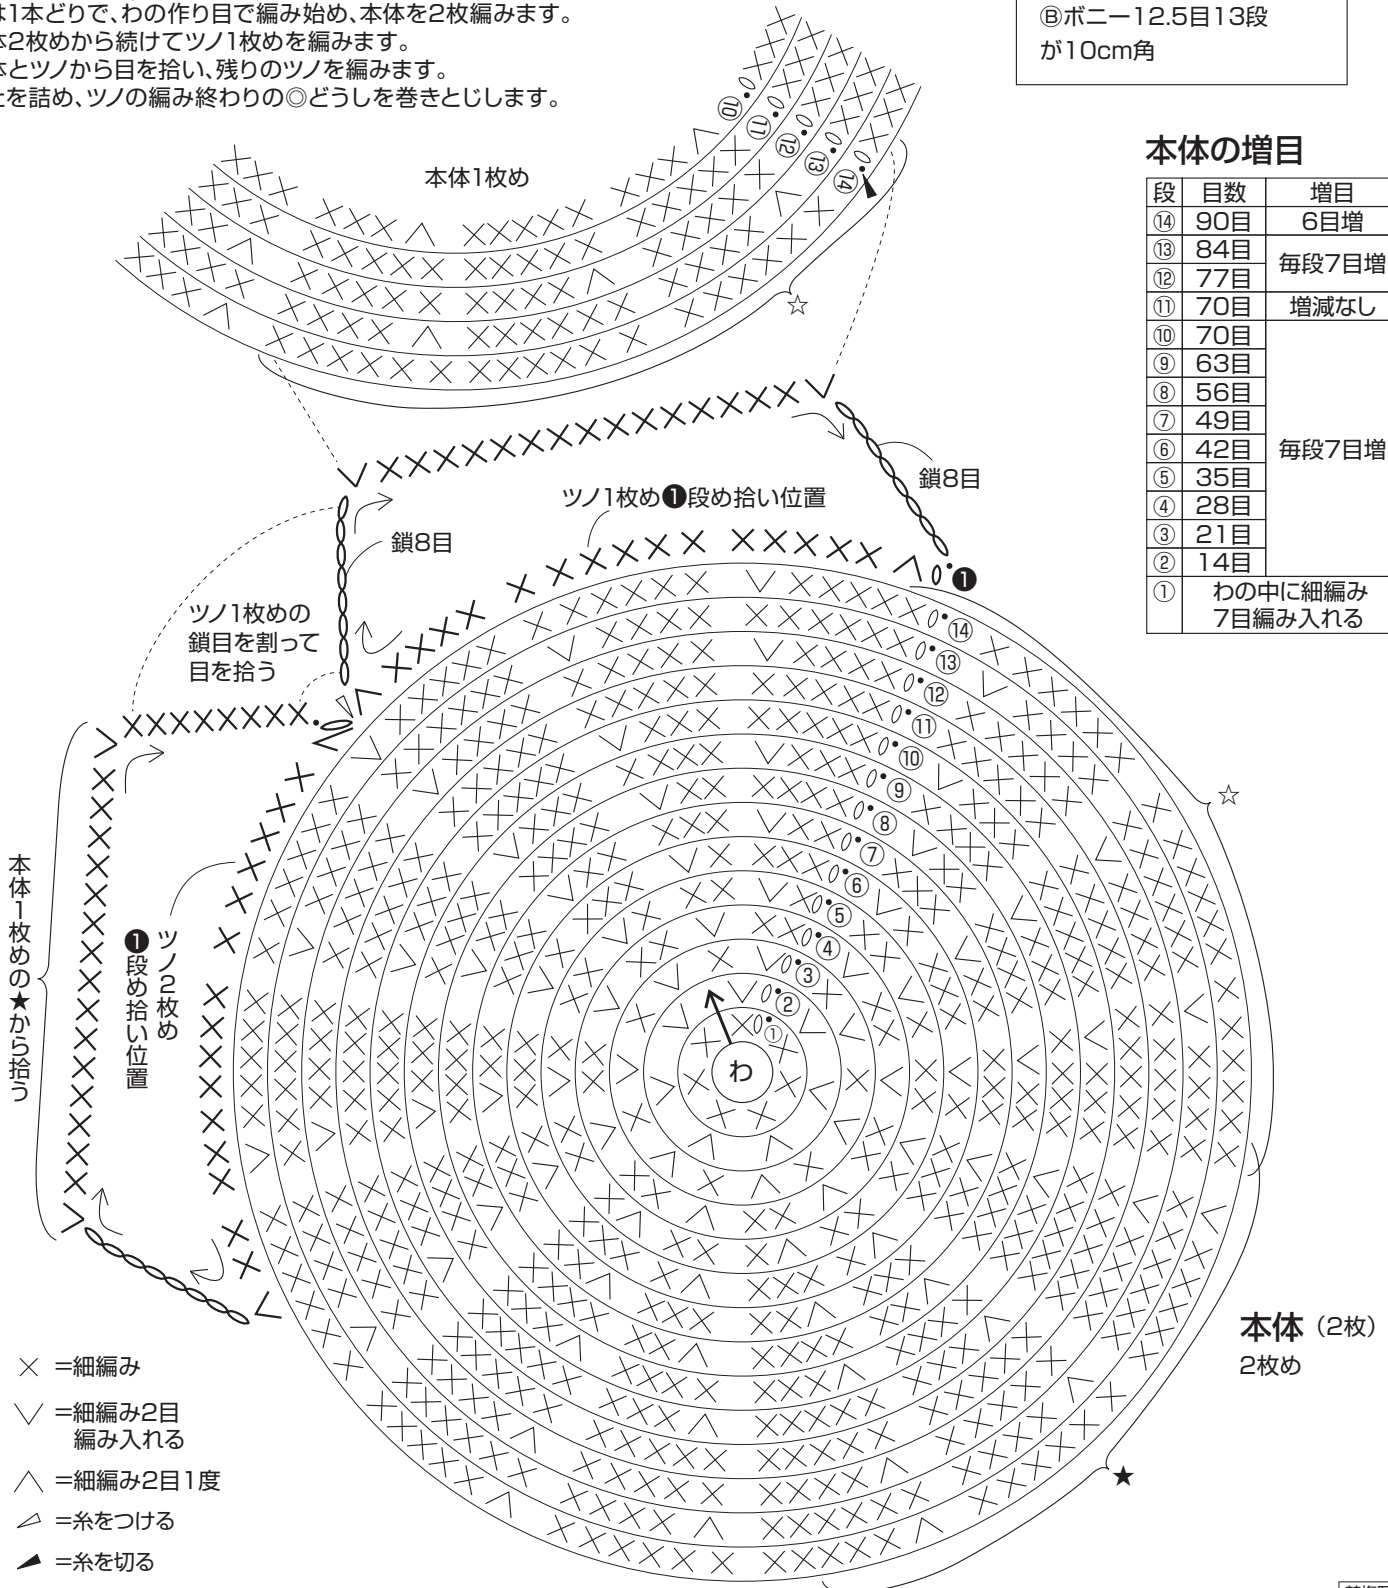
は1本どりで、わの作り目で編み始め、本体を2枚編みます。
本2枚めから続けてツノ1枚めを編みます。
本とツノから目を拾い、残りのツノを編みます。
を詰め、ツノの編み終わりの◎どうしを巻きとじします。

Ⓑボニー12.5目13段
が10cm角

本体の増目

| 段 | 目数 | 増目 |
|---|---|---|
| ⑭ | 90目 | 6目増 |
| ⑬ | 84目 | 毎段7目増 |
| ⑫ | 77目 | |
| ⑪ | 70目 | 増減なし |
| ⑩ | 70目 | 毎段7目増 |
| ⑨ | 63目 | |
| ⑧ | 56目 | |
| ⑦ | 49目 | |
| ⑥ | 42目 | |
| ⑤ | 35目 | |
| ④ | 28目 | |
| ③ | 21目 | |
| ② | 14目 | |
| ① | わの中に細編み7目編み入れる | |

本体1枚め

⑩ ⑪ ⑫ ⑬ ⑭

☆

鎖8目

ツノ1枚め❶段め拾い位置

鎖8目

❶

ツノ1枚めの鎖目を割って目を拾う

⑭ ⑬ ⑫ ⑪ ⑩ ⑨ ⑧ ⑦ ⑥ ⑤ ④ ③ ② ①

わ

☆

本体1枚めの★から拾う

ツノ2枚め❶段め拾い位置

本体（2枚）
2枚め

★

× =細編み
∨ =細編み2目編み入れる
∧ =細編み2目1度
=糸をつける
=糸を切る